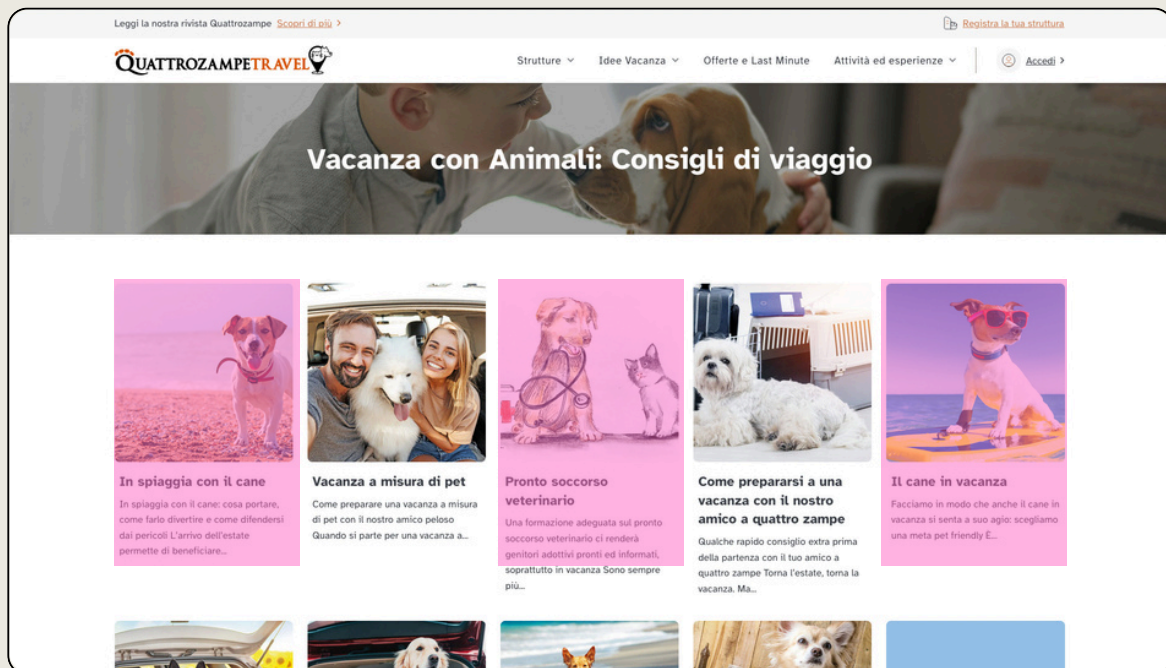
Leggi la nostra rivista Quattrozampe Scopri di più >

Registra la tua struttura

QUATTROZAMPETRAVEL

Strutture Idee Vacanza Offerte e Last Minute Attività ed esperienze Accedi >

Vacanza con Animali: Consigli di viaggio

In spiaggia con il cane

In spiaggia con il cane: cosa portare, come farlo divertire e come difendersi dai pericoli L'arrivo dell'estate permette di beneficiare...

Vacanza a misura di pet

Come preparare una vacanza a misura di pet con il nostro amico peloso Quando si parte per una vacanza a...

Pronto soccorso veterinario

Una formazione adeguata sul pronto soccorso veterinario ci renderà genitori adottivi pronti ed informati, soprattutto in vacanza Sono sempre più...

Come prepararsi a una vacanza con il nostro amico a quattro zampe

Qualche rapido consiglio extra prima della partenza con il tuo amico a quattro zampe Torna l'estate, torna la vacanza. Ma...

Il cane in vacanza

Facciamo in modo che anche il cane in vacanza si senta a suo agio: scegliamo una meta pet friendly É...